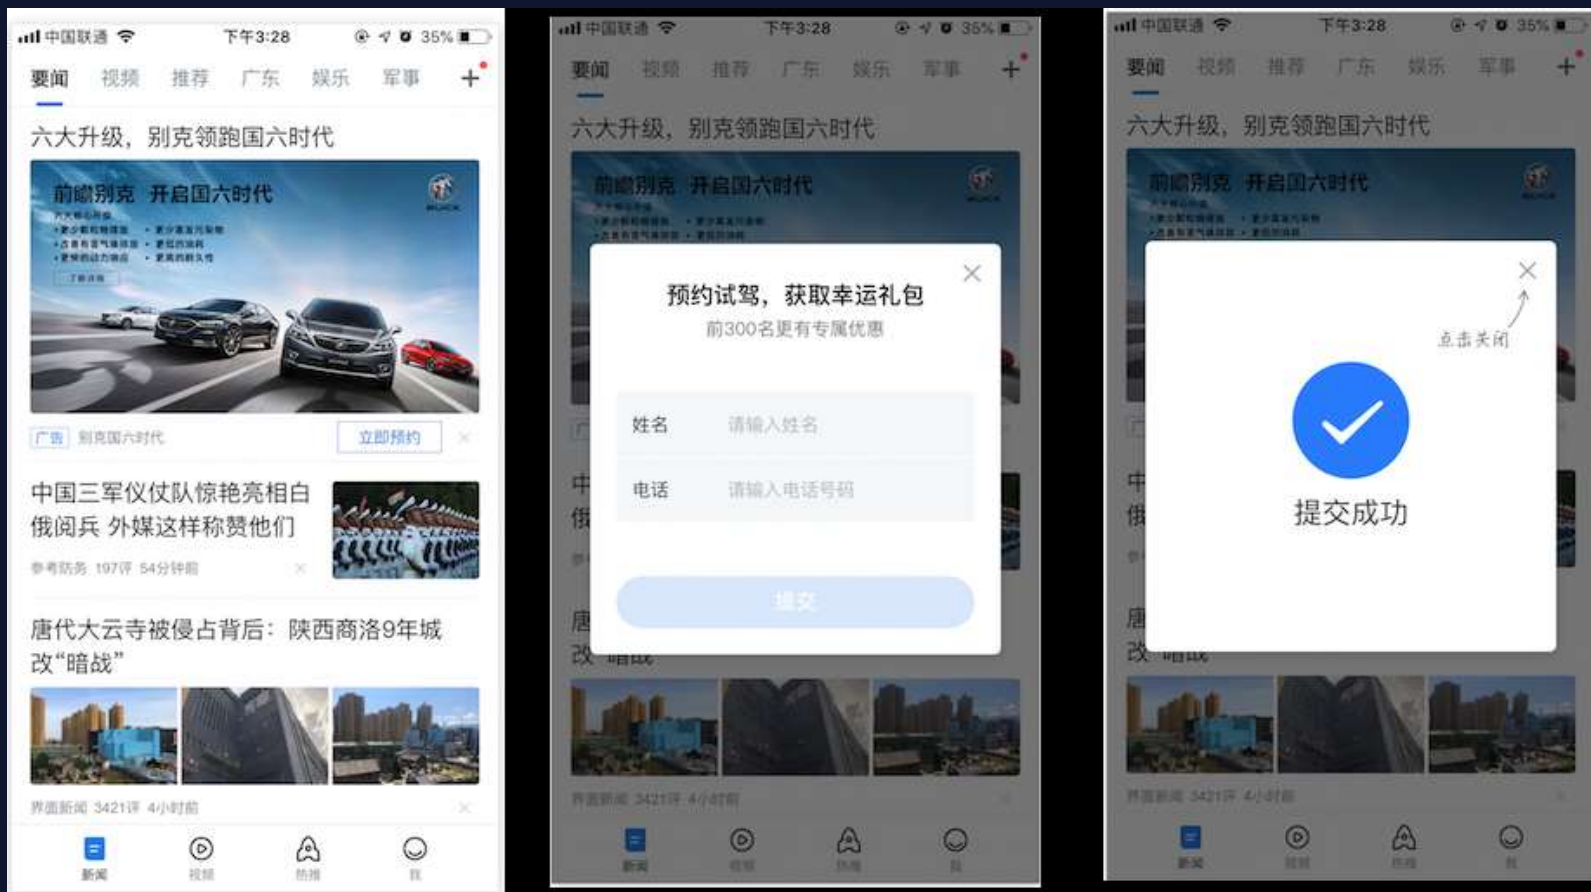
中国联通 下午3:28 35%

要闻 视频 推荐 广东 娱乐 军事 +

六大升级，别克领跑国六时代

前瞻别克 开启国六时代

广告 别克国六时代 立即预约

中国三军仪仗队惊艳亮相白俄阅兵 外媒这样称赞他们

参考防务 197评 54分钟前

唐代大云寺被侵占背后：陕西商洛9年城改“暗战”

界面新闻 3421评 4小时前

新闻 视频 热推 我

中国联通 下午3:28 35%

要闻 视频 推荐 广东 娱乐 军事 +

六大升级，别克领跑国六时代

前瞻别克 开启国六时代

预约试驾，获取幸运礼包

前300名更有专属优惠

姓名 请输入姓名

电话 请输入电话号码

提交

界面新闻 3421评 4小时前

新闻 视频 热推 我

中国联通 下午3:28 35%

要闻 视频 推荐 广东 娱乐 军事 +

六大升级，别克领跑国六时代

前瞻别克 开启国六时代

点击关闭

提交成功

界面新闻 3421评 4小时前

新闻 视频 热推 我